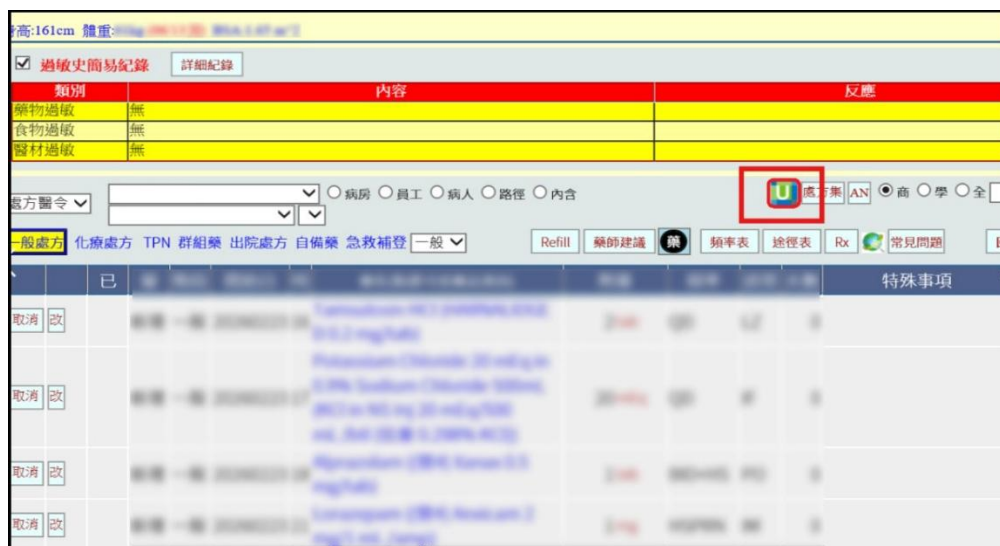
高:161cm 體重:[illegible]

☑ 過敏史簡易紀錄 詳細紀錄

| 類別 | 內容 | 反應 |
|---|---|---|
| 藥物過敏 | 無 | |
| 食物過敏 | 無 | |
| 醫材過敏 | 無 | |

處方醫令 ○病房 ○員工 ○病人 ○路徑 ○內含

U 處方集 AN ◉商 ○學 ○全

一般處方 化療處方 TPN 群組藥 出院處方 自備藥 急救補登 一般 Refill 藥師建議 藥 頻率表 途徑表 Rx 常見問題

已 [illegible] 特殊事項

取消 改 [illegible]

取消 改 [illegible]

取消 改 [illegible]

取消 改 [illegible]